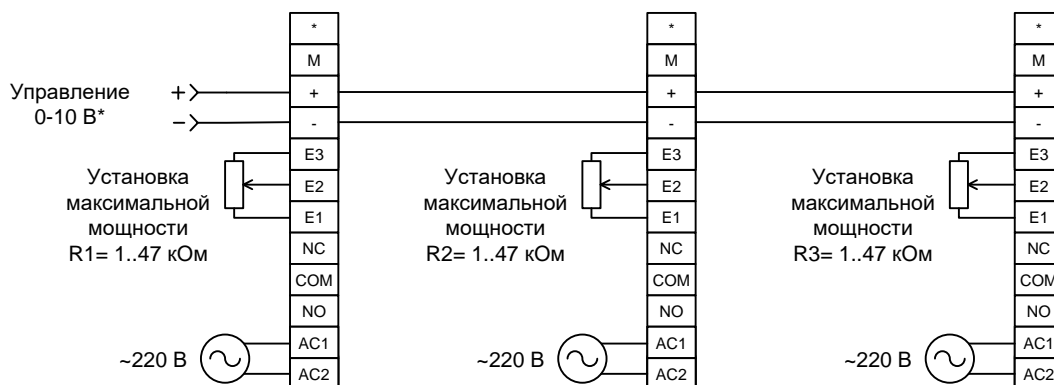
Управление 0-10 В*

+

–

*
M
+
-
E3
E2
E1
NC
COM
NO
AC1
AC2

Установка максимальной мощности R1= 1..47 кОм

~220 В

*
M
+
-
E3
E2
E1
NC
COM
NO
AC1
AC2

Установка максимальной мощности R2= 1..47 кОм

~220 В

*
M
+
-
E3
E2
E1
NC
COM
NO
AC1
AC2

Установка максимальной мощности R3= 1..47 кОм

~220 В